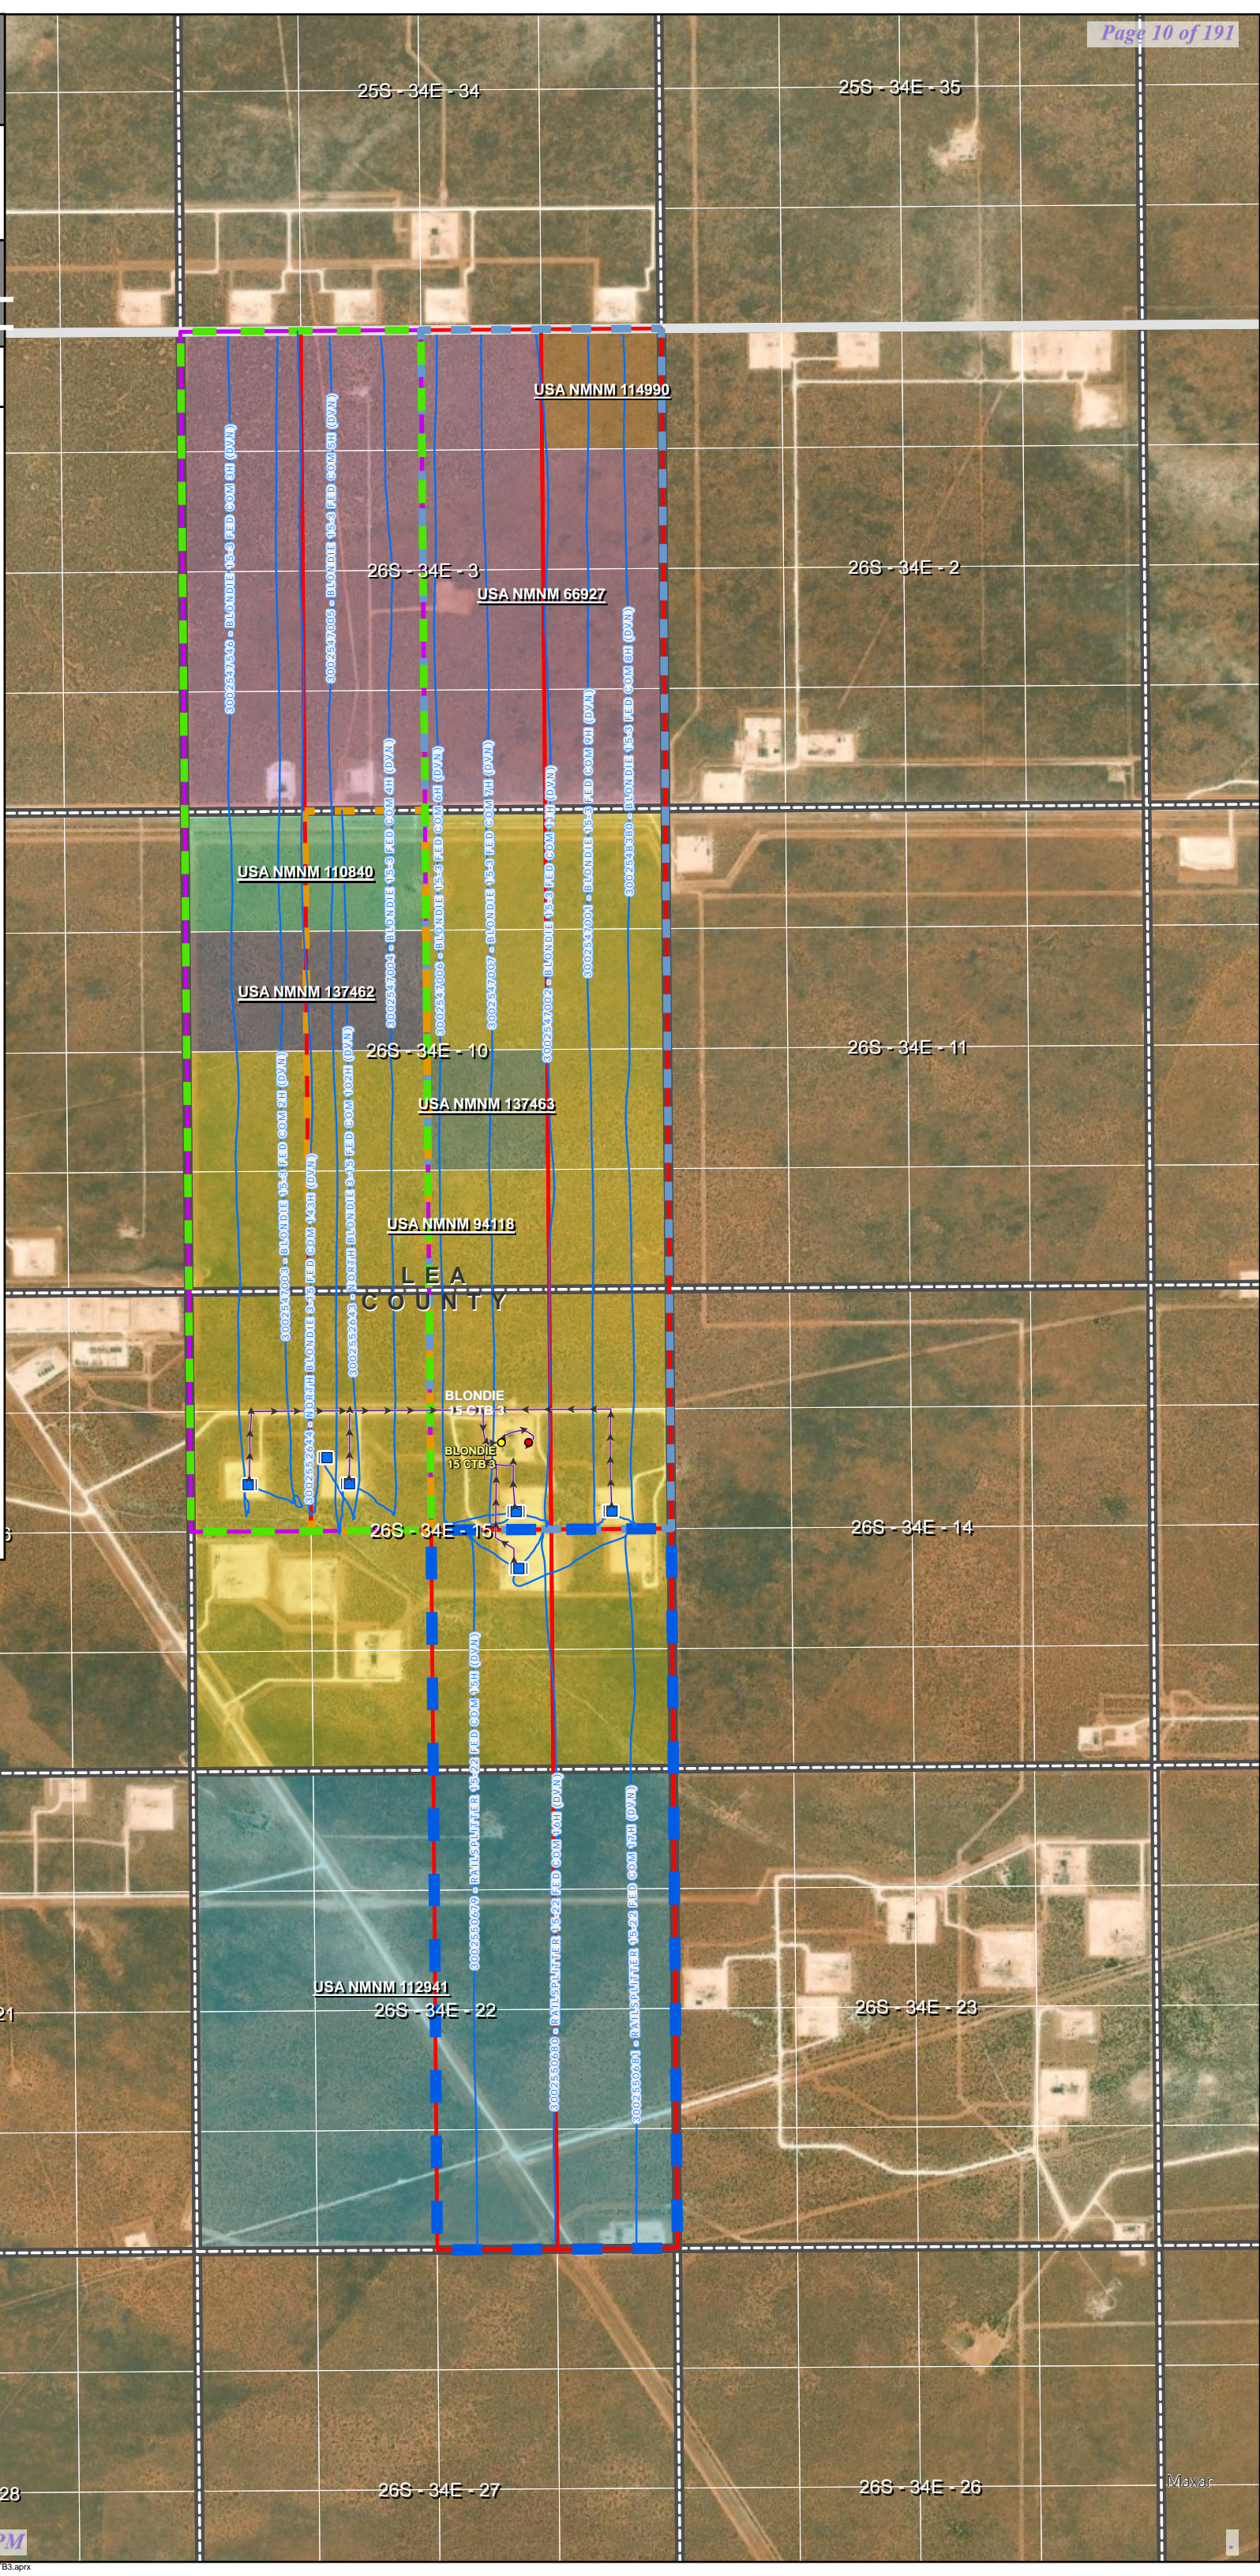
Page 10 of 191

25S - 34E - 34

25S - 34E - 35

USA NMNM 114990

3002547496 - BLONDIE 15-3 FED COM 3H (WA)

3002547003 - BLONDIE 15-3 FED COM 1H (WA)

26S - 34E - 3

USA NMNM 66927

26S - 34E - 2

3002547005 - BLONDIE 15-3 FED COM 6H (WA)

USA NMNM 110840

USA NMNM 137462

3002547004 - BLONDIE 15-3 FED COM 2H (WA)

3002547006 - BLONDIE 15-3 FED COM 5H (WA)

3002547007 - BLONDIE 15-3 FED COM 4H (WA)

3002547002 - BLONDIE 15-3 FED COM 7H (WA)

3002547001 - BLONDIE 15-3 FED COM 8H (WA)

26S - 34E - 10

26S - 34E - 11

USA NMNM 137463

USA NMNM 94118

LEA
COUNTY

BLONDIE
15 CTB 3

BLONDIE
15 CTB 3

26S - 34E - 15

26S - 34E - 14

3002550670 - RAILSPLITTER 15-22 FED COM 16H (WA)

3002550680 - RAILSPLITTER 15-22 FED COM 14H (WA)

3002550681 - RAILSPLITTER 15-22 FED COM 17H (WA)

USA NMNM 112941

26S - 34E - 22

26S - 34E - 23

21

26S - 34E - 27

26S - 34E - 26

28

Maxar

PM

B3.aprx